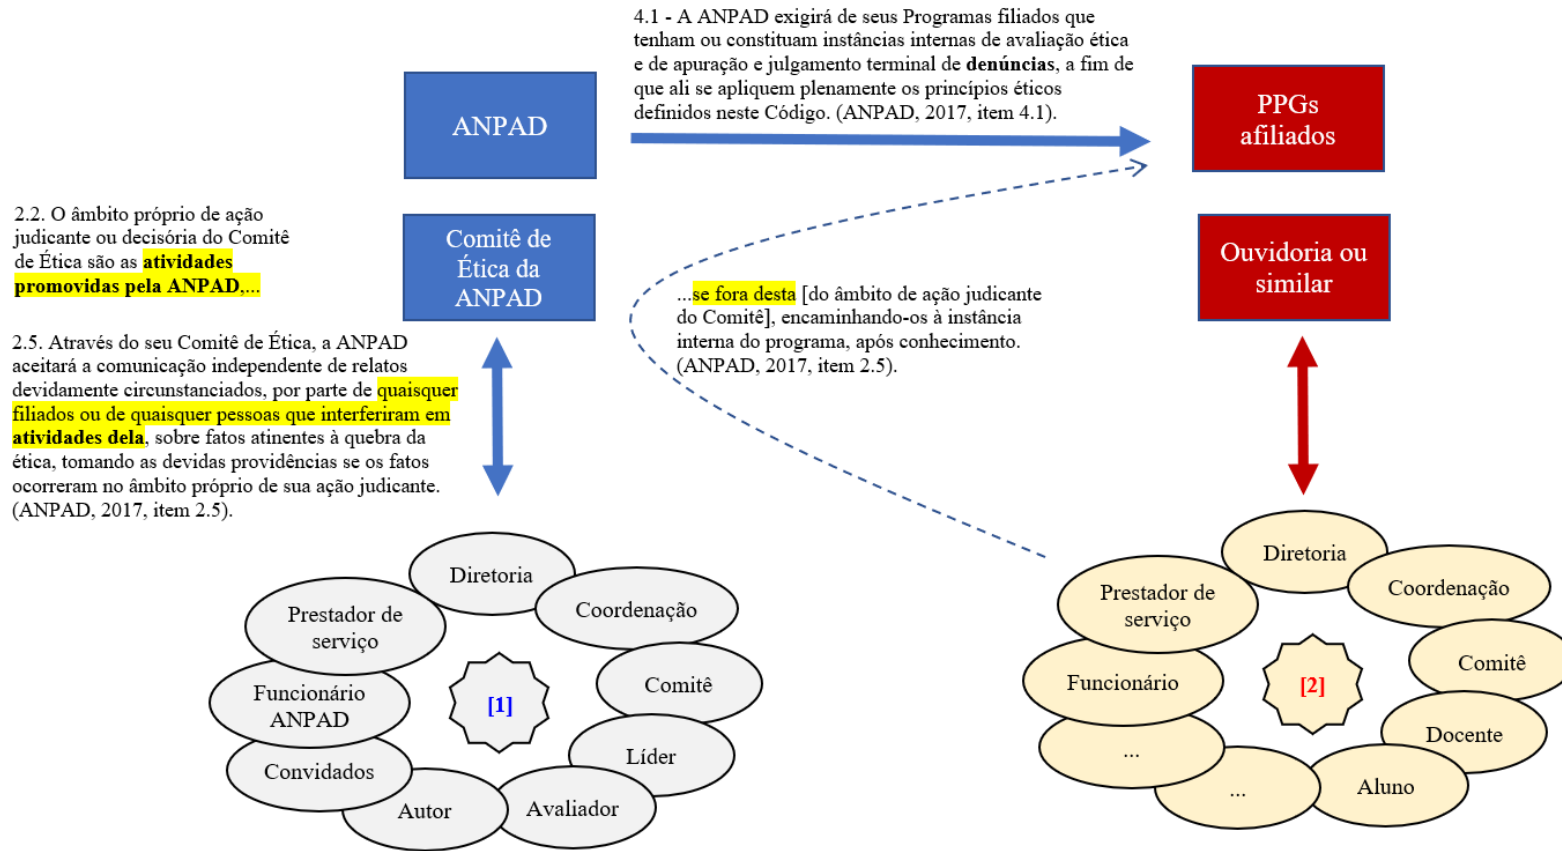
4.1 - A ANPAD exigirá de seus Programas filiados que tenham ou constituam instâncias internas de avaliação ética e de apuração e julgamento terminal de **denúncias**, a fim de que ali se apliquem plenamente os princípios éticos definidos neste Código. (ANPAD, 2017, item 4.1).

ANPAD

PPGs afiliados

2.2. O âmbito próprio de ação judicante ou decisória do Comitê de Ética são as **atividades promovidas pela ANPAD**,...

Comitê de Ética da ANPAD

Ouvidoria ou similar

...se fora desta [do âmbito de ação judicante do Comitê], encaminhando-os à instância interna do programa, após conhecimento. (ANPAD, 2017, item 2.5).

2.5. Através do seu Comitê de Ética, a ANPAD aceitará a comunicação independente de relatos devidamente circunstanciados, por parte de quaisquer filiados ou de quaisquer pessoas que interferiram em **atividades dela**, sobre fatos atinentes à quebra da ética, tomando as devidas providências se os fatos ocorreram no âmbito próprio de sua ação judicante. (ANPAD, 2017, item 2.5).

Diretoria

Prestador de serviço

Coordenação

Funcionário ANPAD

[1]

Comitê

Líder

Convidados

Autor

Avaliador

Diretoria

Prestador de serviço

Coordenação

Funcionário

[2]

Comitê

Docente

...

...

Aluno